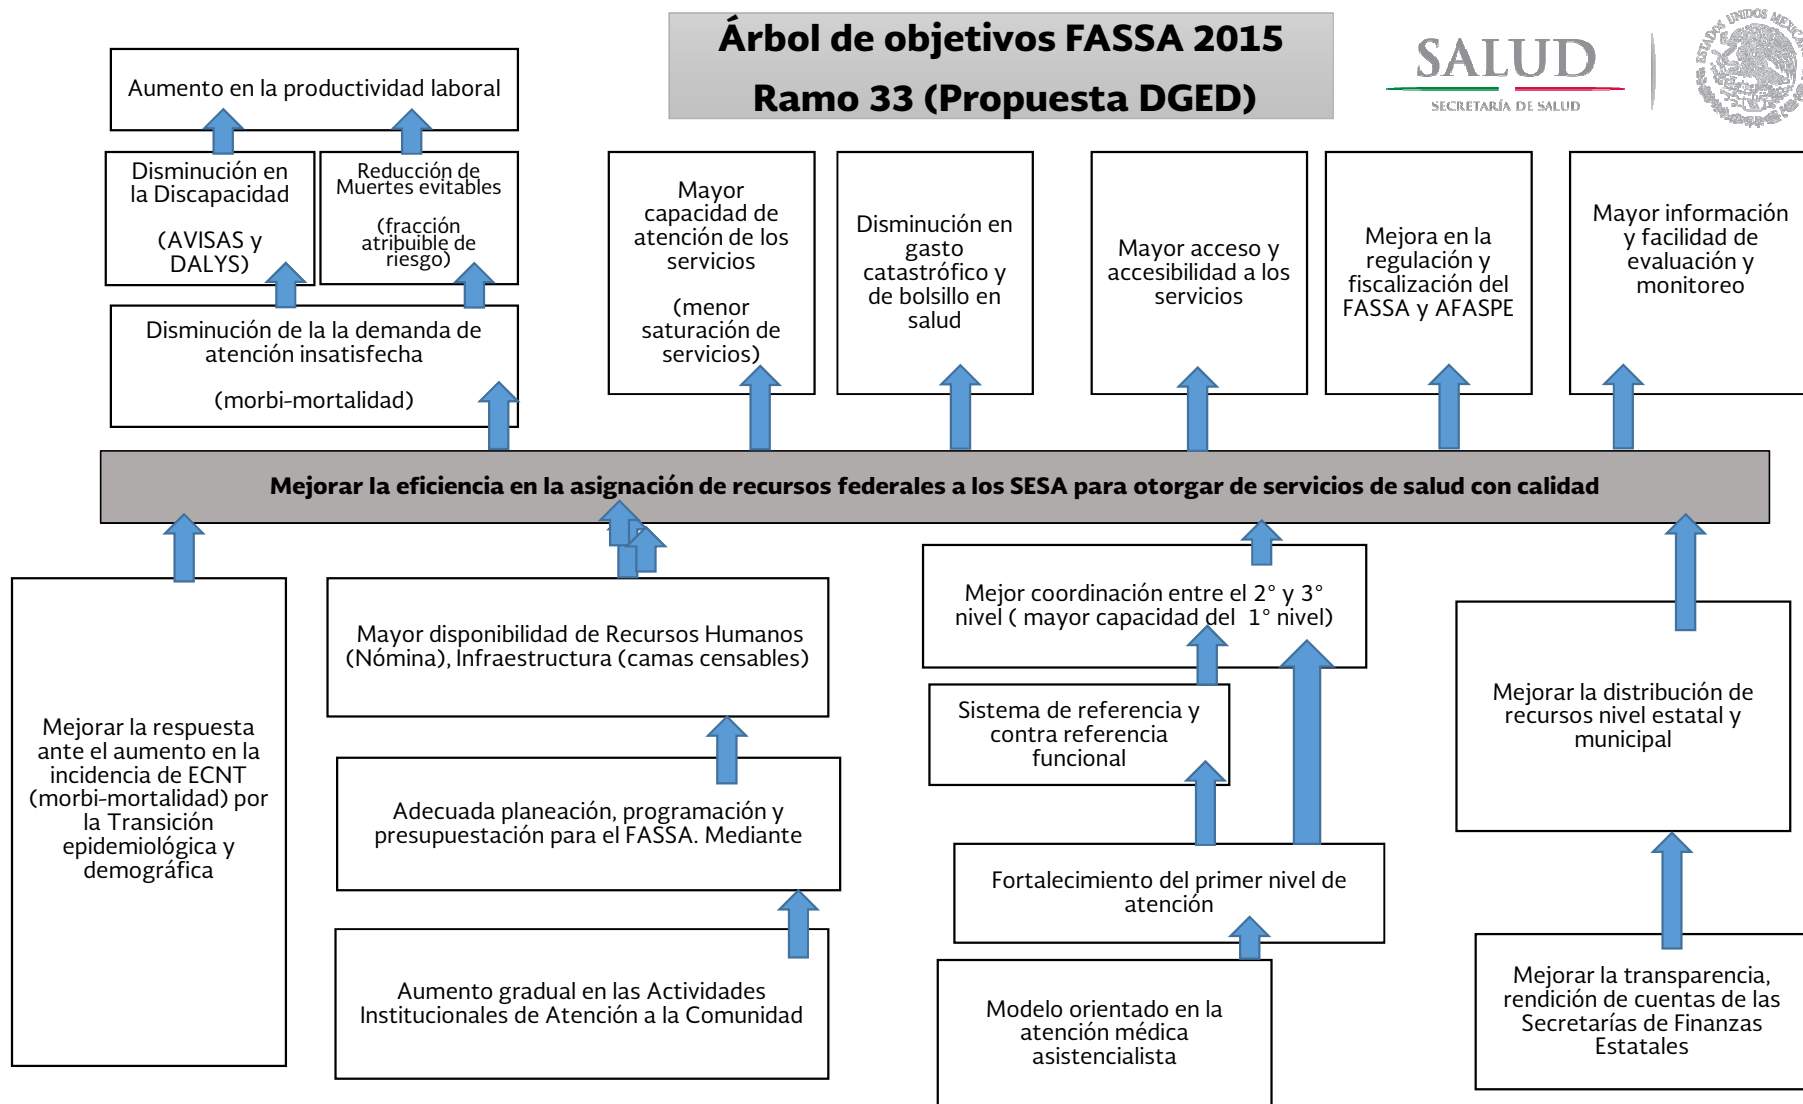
Árbol de objetivos FASSA 2015

Ramo 33 (Propuesta DGED)

SALUD

SECRETARÍA DE SALUD

ESTADOS UNIDOS MEXICANOS

Aumento en la productividad laboral

Disminución en la Discapacidad

(AVISAS y DALYS)

Reducción de Muertes evitables

(fracción atribuible de riesgo)

Disminución de la la demanda de atención insatisfecha

(morbi-mortalidad)

Mayor capacidad de atención de los servicios

(menor saturación de servicios)

Disminución en gasto catastrófico y de bolsillo en salud

Mayor acceso y accesibilidad a los servicios

Mejora en la regulación y fiscalización del FASSA y AFASPE

Mayor información y facilidad de evaluación y monitoreo

Mejorar la eficiencia en la asignación de recursos federales a los SESA para otorgar de servicios de salud con calidad

Mejorar la respuesta ante el aumento en la incidencia de ECNT (morbi-mortalidad) por la Transición epidemiológica y demográfica

Mayor disponibilidad de Recursos Humanos (Nómina), Infraestructura (camas censables)

Adecuada planeación, programación y presupuestación para el FASSA. Mediante

Aumento gradual en las Actividades Institucionales de Atención a la Comunidad

Mejor coordinación entre el 2° y 3° nivel ( mayor capacidad del 1° nivel)

Sistema de referencia y contra referencia funcional

Fortalecimiento del primer nivel de atención

Modelo orientado en la atención médica asistencialista

Mejorar la distribución de recursos nivel estatal y municipal

Mejorar la transparencia, rendición de cuentas de las Secretarías de Finanzas Estatales